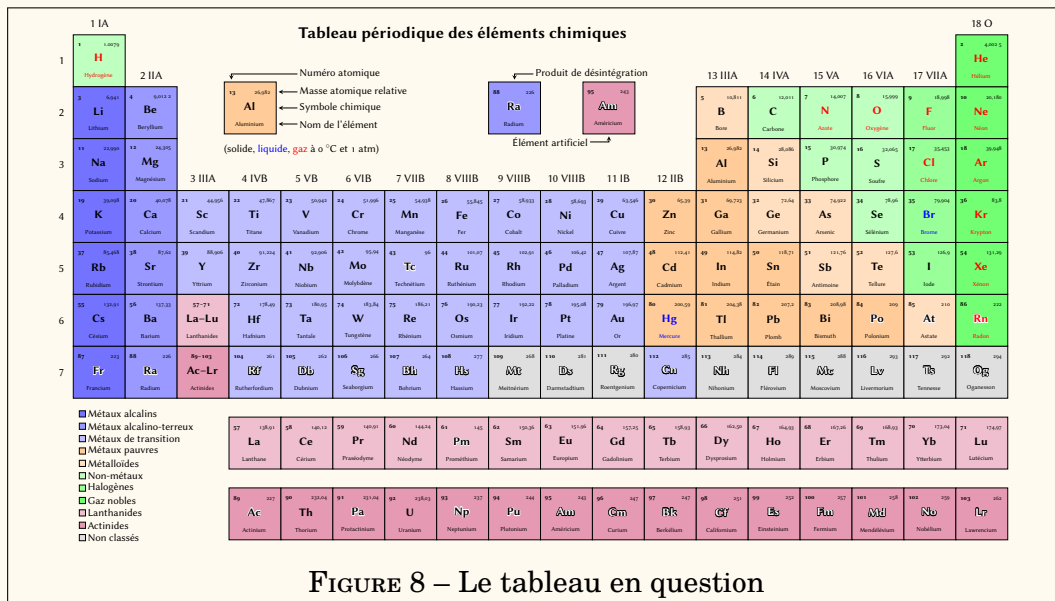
Tableau périodique des éléments chimiques

1 IA

18 O

1

1 1,0079 H Hydrogène

2 IIA

13 IIIA 14 IVA 15 VA 16 VIA 17 VIIA

2 4,0025 He Hélium

13 26,982 Al Aluminium

Numéro atomique
Masse atomique relative
Symbole chimique
Nom de l'élément

(solide, liquide, gaz à 0 °C et 1 atm)

88 226 Ra Radium

95 243 Am Américium

Produit de désintégration

Élément artificiel

2

3 6,941 Li Lithium

4 9,0122 Be Beryllium

5 10,811 B Bore

6 12,011 C Carbone

7 14,007 N Azote

8 15,999 O Oxygène

9 18,998 F Fluor

10 20,180 Ne Néon

3

11 22,990 Na Sodium

12 24,305 Mg Magnésium

3 IIIA 4 IVB 5 VB 6 VIB 7 VIIB 8 VIIIB 9 VIIIB 10 VIIIB 11 IB 12 IIB

13 26,982 Al Aluminium

14 28,086 Si Silicium

15 30,974 P Phosphore

16 32,065 S Soufre

17 35,453 Cl Chlore

18 39,948 Ar Argon

4

19 39,098 K Potassium
20 40,078 Ca Calcium
21 44,956 Sc Scandium
22 47,867 Ti Titane
23 50,942 V Vanadium
24 51,996 Cr Chrome
25 54,938 Mn Manganèse
26 55,845 Fe Fer
27 58,933 Co Cobalt
28 58,693 Ni Nickel
29 63,546 Cu Cuivre
30 65,39 Zn Zinc
31 69,723 Ga Gallium
32 72,64 Ge Germanium
33 74,922 As Arsenic
34 78,96 Se Sélénium
35 79,904 Br Brome
36 83,8 Kr Krypton

5

37 85,468 Rb Rubidium
38 87,62 Sr Strontium
39 88,906 Y Yttrium
40 91,224 Zr Zirconium
41 92,906 Nb Niobium
42 95,94 Mo Molybdène
43 96 Tc Technétium
44 101,07 Ru Ruthénium
45 102,91 Rh Rhodium
46 106,42 Pd Palladium
47 107,87 Ag Argent
48 112,41 Cd Cadmium
49 114,82 In Indium
50 118,71 Sn Étain
51 121,76 Sb Antimoine
52 127,6 Te Tellure
53 126,9 I Iode
54 131,29 Xe Xénon

6

55 132,91 Cs Césium
56 137,33 Ba Barium
57–71 La–Lu Lanthanides
72 178,49 Hf Hafnium
73 180,95 Ta Tantale
74 183,84 W Tungstène
75 186,21 Re Rhénium
76 190,23 Os Osmium
77 192,22 Ir Iridium
78 195,08 Pt Platine
79 196,97 Au Or
80 200,59 Hg Mercure
81 204,38 Tl Thallium
82 207,2 Pb Plomb
83 208,98 Bi Bismuth
84 209 Po Polonium
85 210 At Astate
86 222 Rn Radon

7

87 223 Fr Francium
88 226 Ra Radium
89–103 Ac–Lr Actinides
104 261 Rf Rutherfordium
105 262 Db Dubnium
106 266 Sg Seaborgium
107 264 Bh Bohrium
108 277 Hs Hassium
109 268 Mt Meitnérium
110 281 Ds Darmstadtium
111 280 Rg Roentgenium
112 285 Cn Copernicium
113 284 Nh Nihonium
114 289 Fl Flérovium
115 288 Mc Moscovium
116 293 Lv Livermorium
117 292 Ts Tennesse
118 294 Og Oganesson

Métaux alcalins
Métaux alcalino-terreux
Métaux de transition
Métaux pauvres
Métalloïdes
Non-métaux
Halogènes
Gaz nobles
Lanthanides
Actinides
Non classés

57 138,91 La Lanthane
58 140,12 Ce Cérium
59 140,91 Pr Praséodyme
60 144,24 Nd Néodyme
61 145 Pm Prométhium
62 150,36 Sm Samarium
63 151,96 Eu Europium
64 157,25 Gd Gadolinium
65 158,93 Tb Terbium
66 162,50 Dy Dysprosium
67 164,93 Ho Holmium
68 167,26 Er Erbium
69 168,93 Tm Thulium
70 173,04 Yb Ytterbium
71 174,97 Lu Lutécium

89 227 Ac Actinium
90 232,04 Th Thorium
91 231,04 Pa Protactinium
92 238,03 U Uranium
93 237 Np Neptunium
94 244 Pu Plutonium
95 243 Am Américium
96 247 Cm Curium
97 247 Bk Berkélium
98 251 Cf Californium
99 252 Es Einsteinium
100 257 Fm Fermium
101 258 Md Mendélévium
102 259 No Nobélium
103 262 Lr Lawrencium

Figure 8 – Le tableau en question